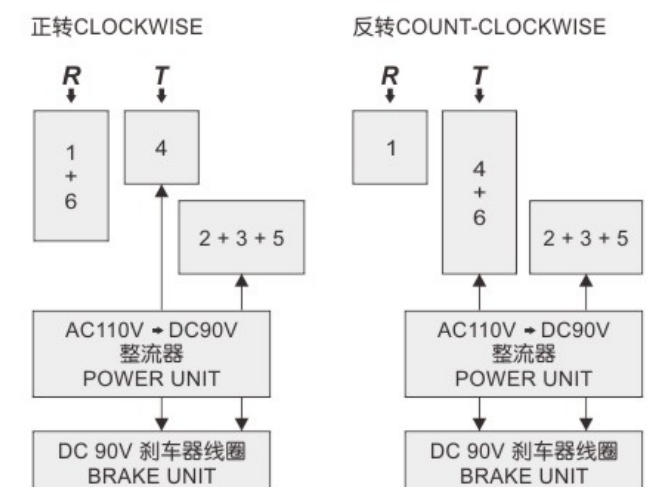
正转CLOCKWISE

R

T

1
+
6

4

2 + 3 + 5

AC110V → DC90V
整流器
POWER UNIT

DC 90V 刹车器线圈
BRAKE UNIT

反转COUNT-CLOCKWISE

R

T

1

4
+
6

2 + 3 + 5

AC110V → DC90V
整流器
POWER UNIT

DC 90V 刹车器线圈
BRAKE UNIT